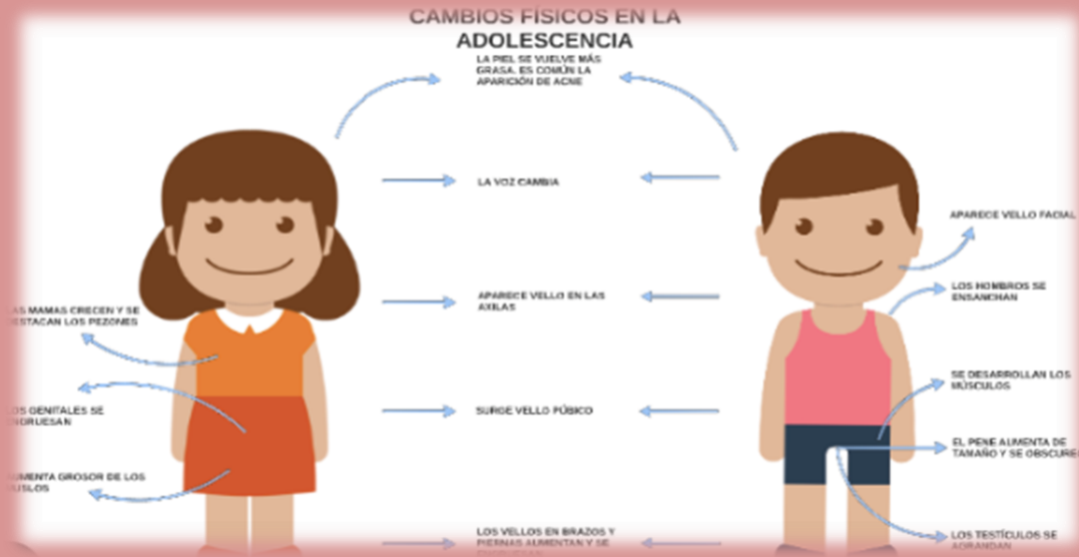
CAMBIOS FÍSICOS EN LA ADOLESCENCIA

LA PIEL SE VUELVE MÁS GRASA. ES COMÚN LA APARICIÓN DE ACNE

LA VOZ CAMBIA

APARECE VELLO EN LAS AXILAS

SURGE VELLO PÚBICO

LOS VELLOS EN BRAZOS Y PIERNAS AUMENTAN Y SE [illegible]

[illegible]AS MAMAS CRECEN Y SE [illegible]ESTACAN LOS PEZONES

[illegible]OS GENITALES SE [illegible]RUESAN

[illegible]MENTA GROSOR DE LOS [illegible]USLOS

APARECE VELLO FACIAL

LOS HOMBROS SE ENSANCHAN

SE DESARROLLAN LOS MÚSCULOS

EL PENE AUMENTA DE TAMAÑO Y SE OBSCURE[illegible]

LOS TESTÍCULOS SE AGRANDAN